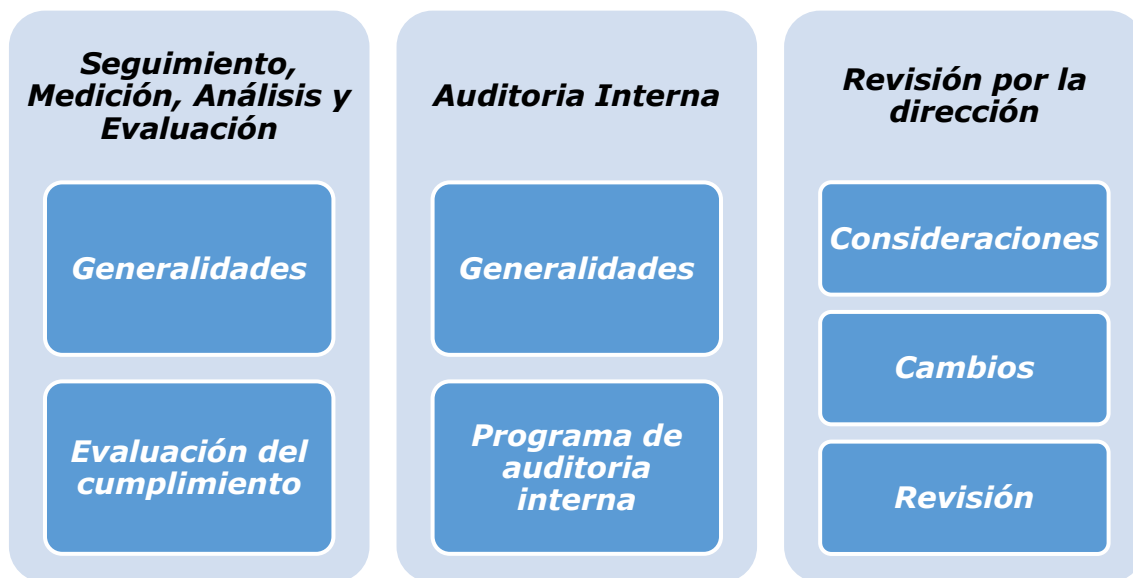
Seguimiento, Medición, Análisis y Evaluación

Generalidades

Evaluación del cumplimiento

Auditoria Interna

Generalidades

Programa de auditoria interna

Revisión por la dirección

Consideraciones

Cambios

Revisión